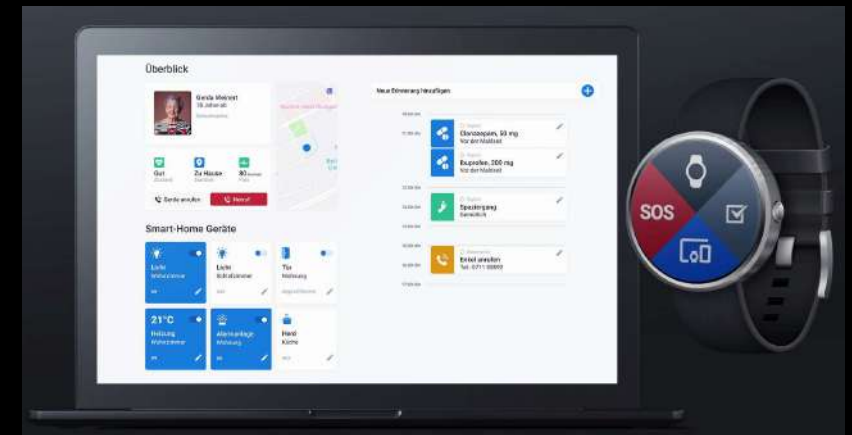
Überblick

Gerda Mehnert
78 Jahre alt

Gut
Zu Hause
80

Gerda anrufen
Notruf

Neue Erinnerung hinzufügen

Clonazepam, 50 mg
Vor der Mahlzeit

Ibuprofen, 200 mg
Vor der Mahlzeit

Spaziergang

Enkel anrufen

Smart-Home Geräte

Licht
Wohnzimmer

Licht
Schlafzimmer

Tür
Wohnung

21°C
Heizung
Wohnzimmer

Alarmanlage
Wohnung

Herd
Küche

SOS